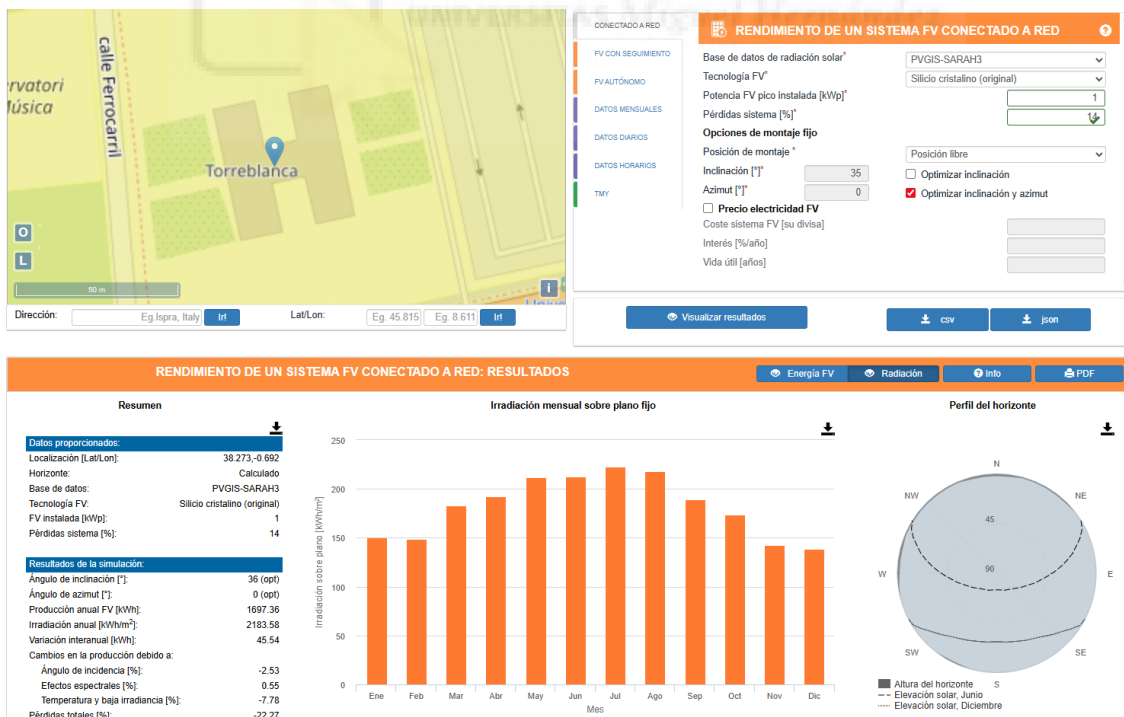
rvatori
úsica

Calle Ferrocarril

Torreblanca

O
L
50 m
i

Dirección: Eg.Ispra, Italy Ir!
Lat/Lon: Eg. 45.815 Eg. 8.611 Ir!

CONECTADO A RED
FV CON SEGUIMIENTO
FV AUTÓNOMO
DATOS MENSUALES
DATOS DIARIOS
DATOS HORARIOS
TMY

RENDIMIENTO DE UN SISTEMA FV CONECTADO A RED ?

Base de datos de radiación solar* PVGIS-SARAH3
Tecnología FV* Silicio cristalino (original)
Potencia FV pico instalada [kWp]* 1
Pérdidas sistema [%]* 14
Opciones de montaje fijo
Posición de montaje * Posición libre
Inclinación [°]* 35
Optimizar inclinación
Azimut [°]* 0
Optimizar inclinación y azimut
Precio electricidad FV
Coste sistema FV [su divisa]
Interés [%/año]
Vida útil [años]

Visualizar resultados
csv
json

RENDIMIENTO DE UN SISTEMA FV CONECTADO A RED: RESULTADOS
Energía FV
Radiación
Info
PDF

Resumen

| Datos proporcionados: | |
|---|---|
| Localización [Lat/Lon]: | 38.273,-0.692 |
| Horizonte: | Calculado |
| Base de datos: | PVGIS-SARAH3 |
| Tecnología FV: | Silicio cristalino (original) |
| FV instalada [kWp]: | 1 |
| Pérdidas sistema [%]: | 14 |

| Resultados de la simulación: | |
|---|---|
| Ángulo de inclinación [°]: | 36 (opt) |
| Ángulo de azimut [°]: | 0 (opt) |
| Producción anual FV [kWh]: | 1697.36 |
| Irradiación anual [kWh/m$^2$]: | 2183.58 |
| Variación interanual [kWh]: | 45.54 |
| Cambios en la producción debido a: | |
| Ángulo de incidencia [%]: | -2.53 |
| Efectos espectrales [%]: | 0.55 |
| Temperatura y baja irradiancia [%]: | -7.78 |
| Pérdidas totales [%]: | -22.27 |

Irradiación mensual sobre plano fijo
Irradiación sobre plano [kWh/m$^2$]
250
200
150
100
50
0
Ene Feb Mar Abr May Jun Jul Ago Sep Oct Nov Dic
Mes

Perfil del horizonte
N
NW
NE
W
E
SW
SE
S
45
90
Altura del horizonte
Elevación solar, Junio
Elevación solar, Diciembre